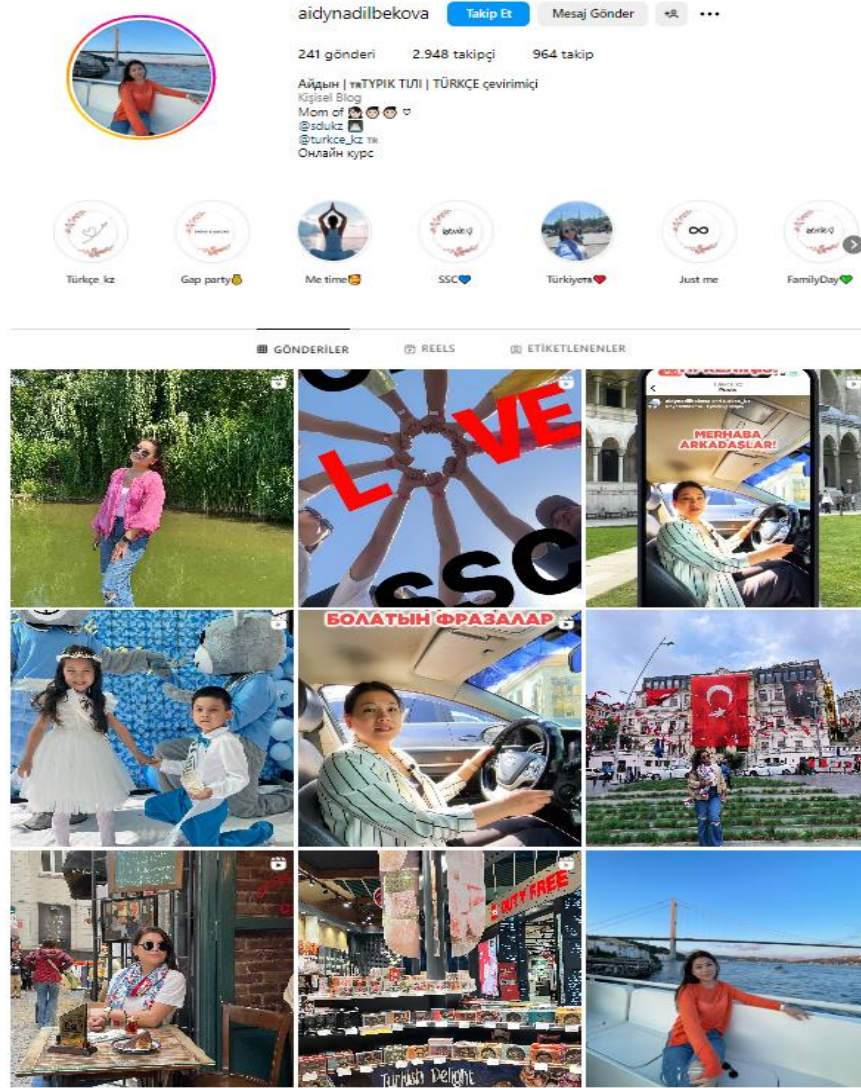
aidynadilbekova Takip Et Mesaj Gönder

241 gönderi 2.948 takipçi 964 takip

Айдын | TRТҮРІК ТІЛІ | TÜRKÇE çevirimiçi
Kişisel Blog
Mom of 👧👦👦 ♡
@sdukz
@turkce_kz TR
Онлайн курс

Türkçe_kz
Gap party
Me time
SSC
Türkiye
Just me
FamilyDay

GÖNDERİLER REELS ETİKETLENENLER

LOVE
SSC

MERHABA ARKADAŞLAR!

БОЛАТЫН ФРАЗАЛАР

DUTY FREE
Turkish Delight